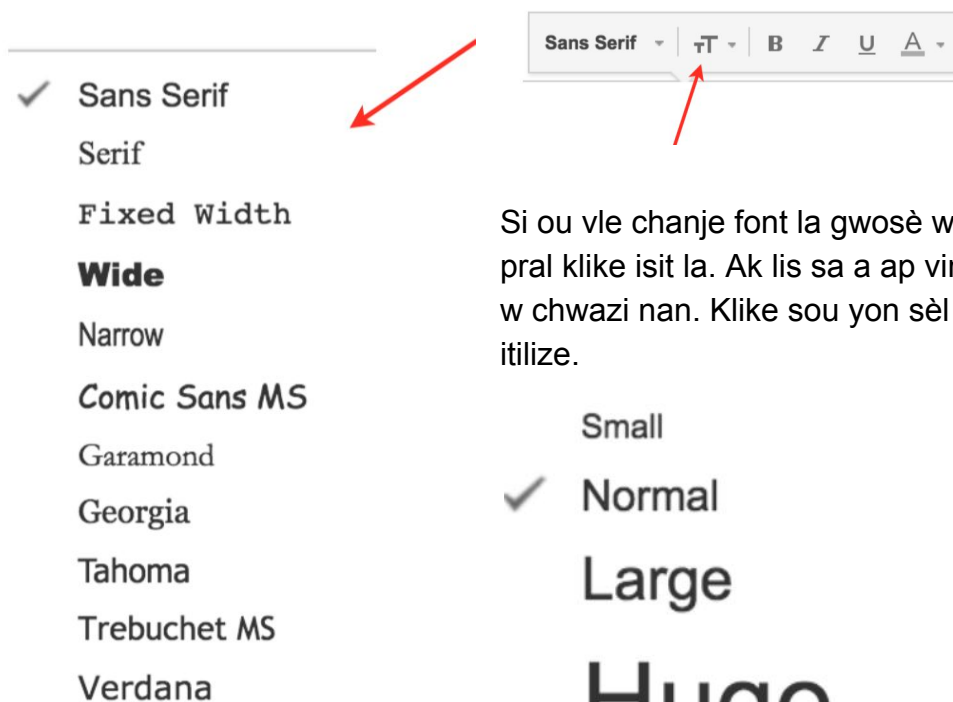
Sans Serif
Serif
Fixed Width
Wide
Narrow
Comic Sans MS
Garamond
Georgia
Tahoma
Trebuchet MS
Verdana

Sans Serif B I U A

Si ou vle chanje font la gwosè w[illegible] pral klike isit la. Ak lis sa a ap vi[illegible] w chwazi nan. Klike sou yon sèl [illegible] itilize.

Small
Normal
Large
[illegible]